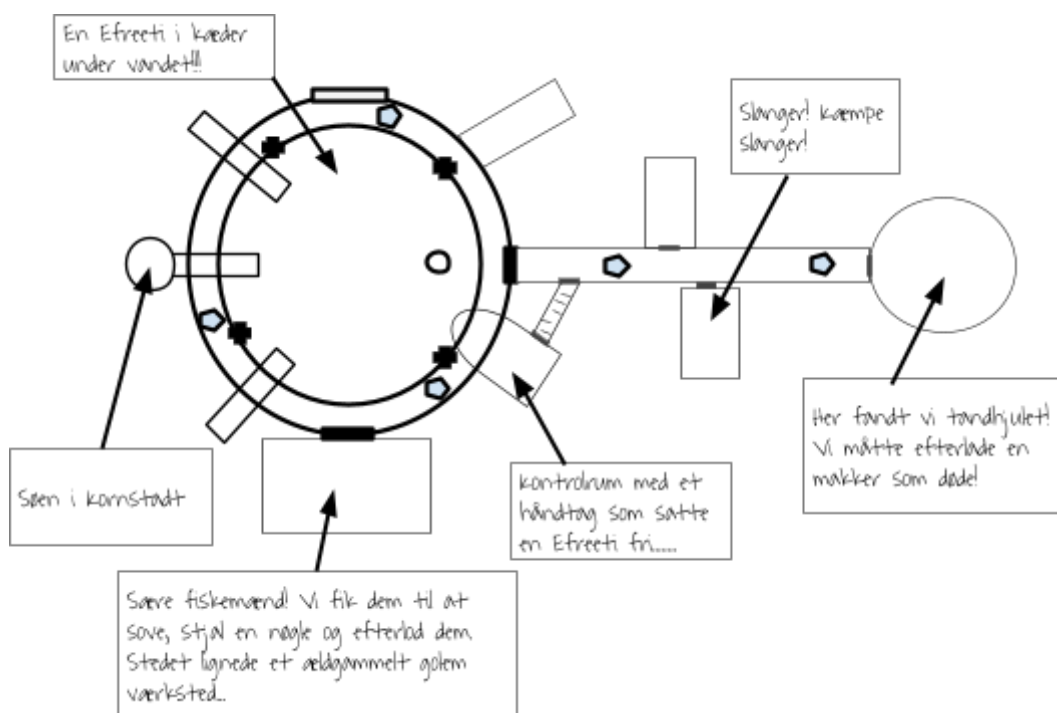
En Efreeti i kæder under vandet!!

Slanger! kæmpe slanger!

Søen i kornstadt

Her fandt vi tandhjulet! Vi måtte efterlade en makker som døde!

kontrolrum med et håndtag som satte en Efreeti fri.....

Sære fiskemænd! Vi fik dem til at sove, stjal en nøgle og efterlod dem. Stedet lignede et ældgammelt golem værksted..